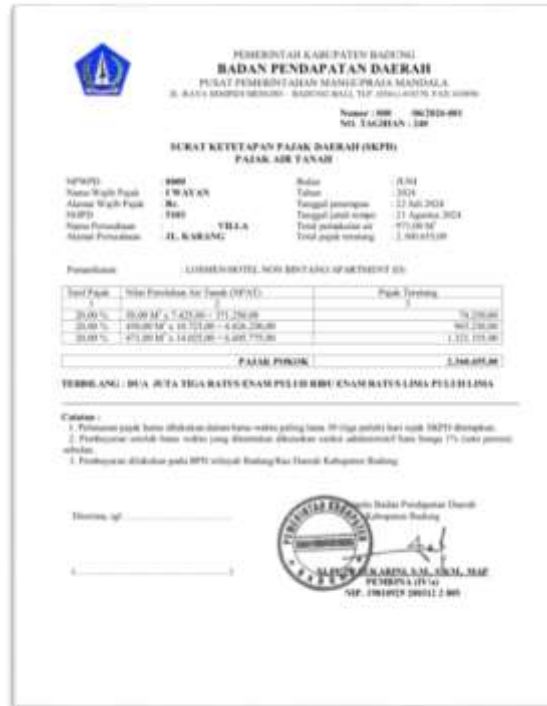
PEMERINTAH KABUPATEN BADUNG
BADAN PENDAPATAN DAERAH
PUSAT PEMERINTAHAN MANGUPRAJA MANDALA
JL. RAYA SEMPIDI MENGWI - BADUNG BALI, TLP. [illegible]

Nomor : 800 . . . /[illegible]
NO. TAGIHAN : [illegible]

SURAT KETETAPAN PAJAK DAERAH (SKPD)
PAJAK AIR TANAH

NPWPD : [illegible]
Nama Wajib Pajak : I WAYAN
Alamat Wajib Pajak : Br.
NOPD : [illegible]
Nama Perusahaan : VILLA
Alamat Perusahaan : JL. KARANG

Bulan : JUNI
Tahun : 2024
Tanggal penetapan : 22 Juli 2024
Tanggal jatuh tempo : 21 Agustus 2024
Total pemakaian air : 975,00 M³
Total pajak terutang : 2.360.655,00

Peruntukan : LOSMEN/HOTEL NON BINTANG/APARTEMEN (II)

| Tarif Pajak | Nilai Perolehan Air Tanah (NPAT) | Pajak Terutang |
|---|---|---|
| 1 | 2 | 3 |
| 20,00 % | 50,00 M³ x 7.425,00 = 371.250,00 | 74.250,00 |
| 20,00 % | 450,00 M³ x 10.725,00 = 4.826.250,00 | 965.250,00 |
| 20,00 % | 475,00 M³ x 14.025,00 = 6.661.775,00 | 1.321.155,00 |

PAJAK POKOK 2.360.655,00

TERBILANG : DUA JUTA TIGA RATUS ENAM PULUH RIBU ENAM RATUS LIMA PULUH LIMA

Catatan :
1. Pelunasan pajak harus dilakukan dalam batas waktu paling lama 30 (tiga puluh) hari sejak SKPD ditetapkan.
2. Pembayaran setelah batas waktu yang ditentukan dikenakan sanksi administratif bunga 1% (satu persen) sebulan.
3. Pembayaran dilakukan pada BPD wilayah Badung/Kas Daerah Kabupaten Badung.

Diterima, tgl .......................

( ....................................... )

Kepala Badan Pendapatan Daerah
Kabupaten Badung

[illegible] KARINA S.SI, AKM, MAP
PEMBINA (IV/a)
NIP. 19810929 200312 2 005

PEMERINTAH KABUPATEN BADUNG